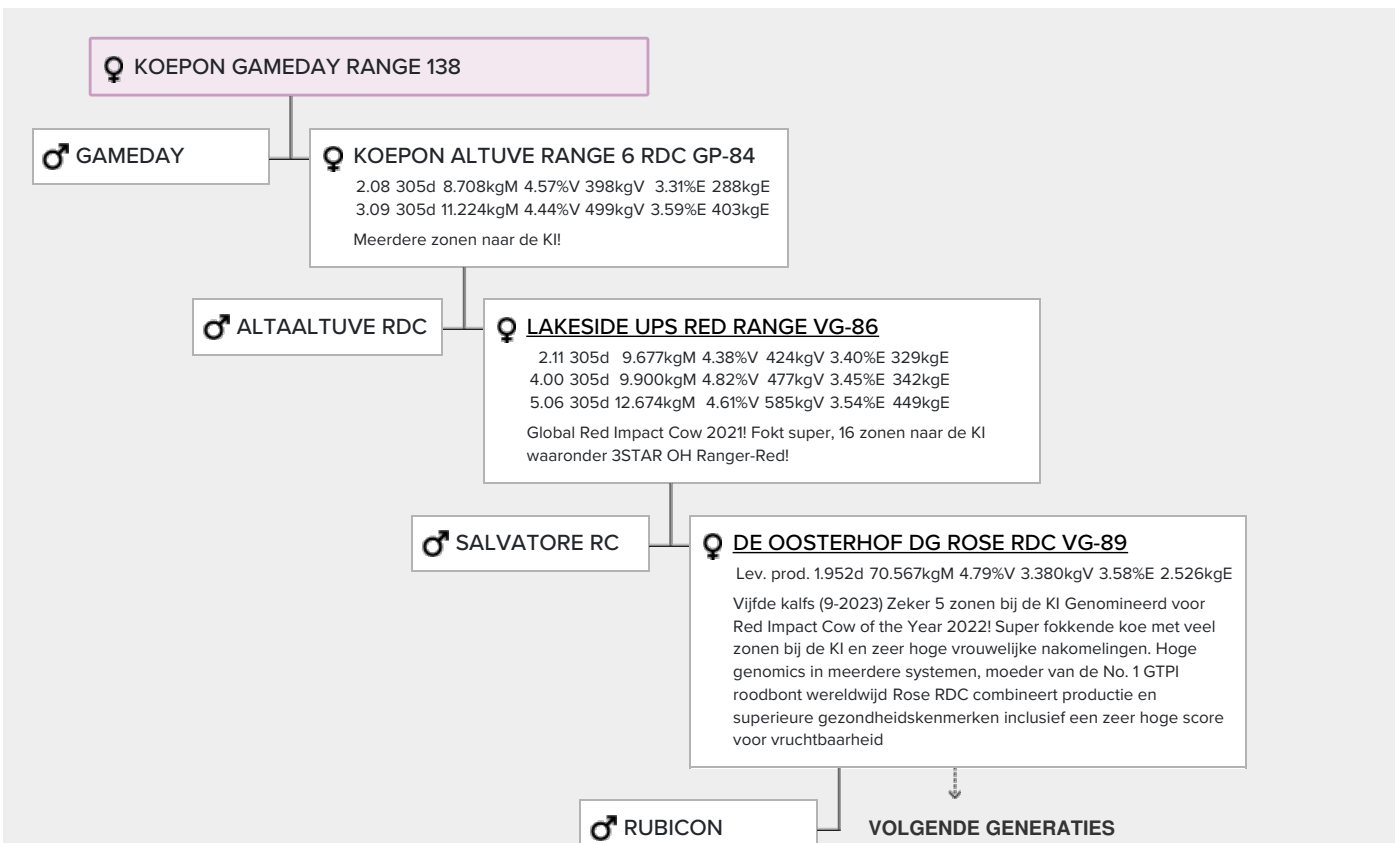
♀ KOEPON GAMEDAY RANGE 138

♂ GAMEDAY

♀ KOEPON ALTUVE RANGE 6 RDC GP-84

2.08 305d 8.708kgM 4.57%V 398kgV 3.31%E 288kgE
3.09 305d 11.224kgM 4.44%V 499kgV 3.59%E 403kgE

Meerdere zonen naar de KI!

♂ ALTAALTUVE RDC

♀ LAKESIDE UPS RED RANGE VG-86

2.11 305d 9.677kgM 4.38%V 424kgV 3.40%E 329kgE
4.00 305d 9.900kgM 4.82%V 477kgV 3.45%E 342kgE
5.06 305d 12.674kgM 4.61%V 585kgV 3.54%E 449kgE

Global Red Impact Cow 2021! Fokt super, 16 zonen naar de KI waaronder 3STAR OH Ranger-Red!

♂ SALVATORE RC

♀ DE OOSTERHOF DG ROSE RDC VG-89

Lev. prod. 1.952d 70.567kgM 4.79%V 3.380kgV 3.58%E 2.526kgE

Vijfde kalfs (9-2023) Zeker 5 zonen bij de KI Genomineerd voor Red Impact Cow of the Year 2022! Super fokkende koe met veel zonen bij de KI en zeer hoge vrouwelijke nakomelingen. Hoge genomics in meerdere systemen, moeder van de No. 1 GTPI roodbont wereldwijd Rose RDC combineert productie en superieure gezondheidskenmerken inclusief een zeer hoge score voor vruchtbaarheid

♂ RUBICON

VOLGENDE GENERATIES